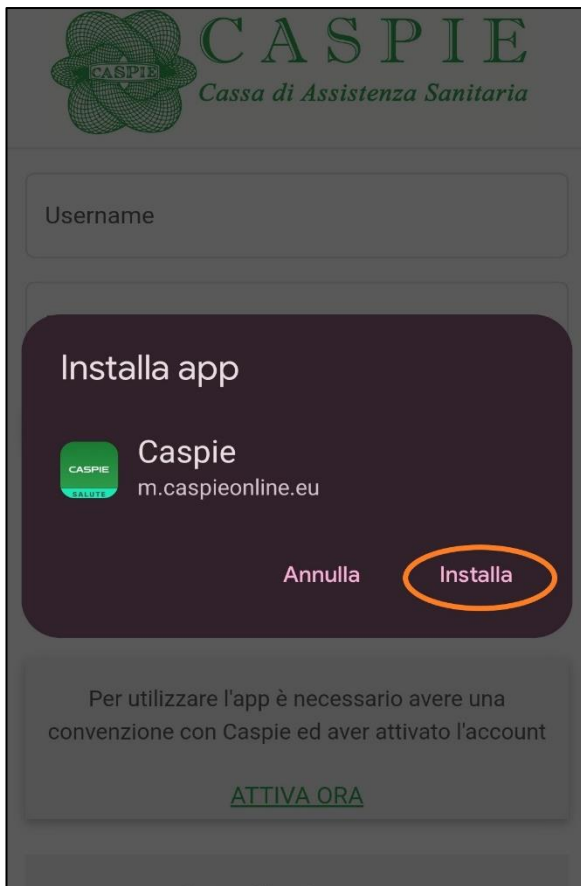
CASPIE

CASPIE
Cassa di Assistenza Sanitaria

Username

Installa app

CASPIE
SALUTE

Caspie
m.caspieonline.eu

Annulla

Installa

Per utilizzare l'app è necessario avere una convenzione con Caspie ed aver attivato l'account

ATTIVA ORA